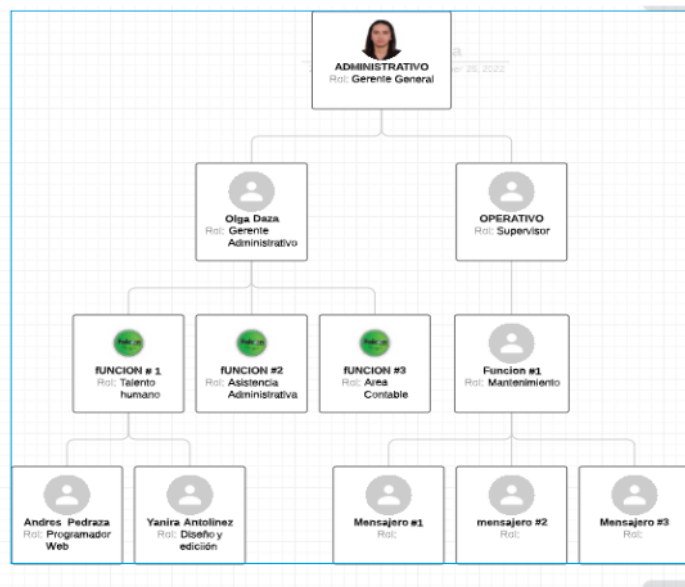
ADMINISTRATIVO
Rol: Gerente General

Olga Daza
Rol: Gerente Administrativo

OPERATIVO
Rol: Supervisor

fUNCION # 1
Rol: Talento humano

fUNCION #2
Rol: Asistencia Administrativa

fUNCION #3
Rol: Area Contable

Funcion #1
Rol: Mantenimiento

Andres Pedraza
Rol: Programador Web

Yanira Antolinez
Rol: Diseño y edición

Mensajero #1
Rol:

mensajero #2
Rol:

Mensajero #3
Rol: